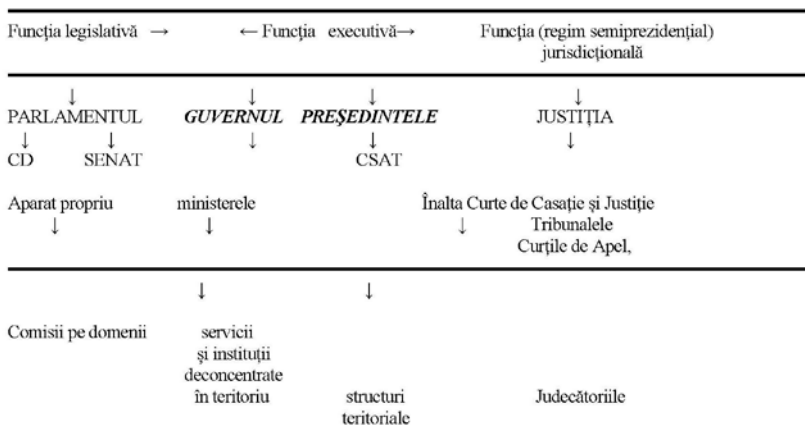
Funcţia legislativă → ← Funcţia executivă→ Funcţia (regim semiprezidenţial) jurisdicţională

↓ ↓ ↓ ↓
PARLAMENTUL ***GUVERNUL*** ***PREŞEDINTELE*** JUSTIŢIA
↓ ↓ ↓ ↓ ↓
CD SENAT CSAT

Aparat propriu ministerele Înalta Curte de Casaţie şi Justiţie
↓ ↓ ↓ Tribunalele
Curţile de Apel,

↓ ↓

Comisii pe domenii servicii şi instituţii deconcentrate în teritoriu structuri teritoriale Judecătoriile